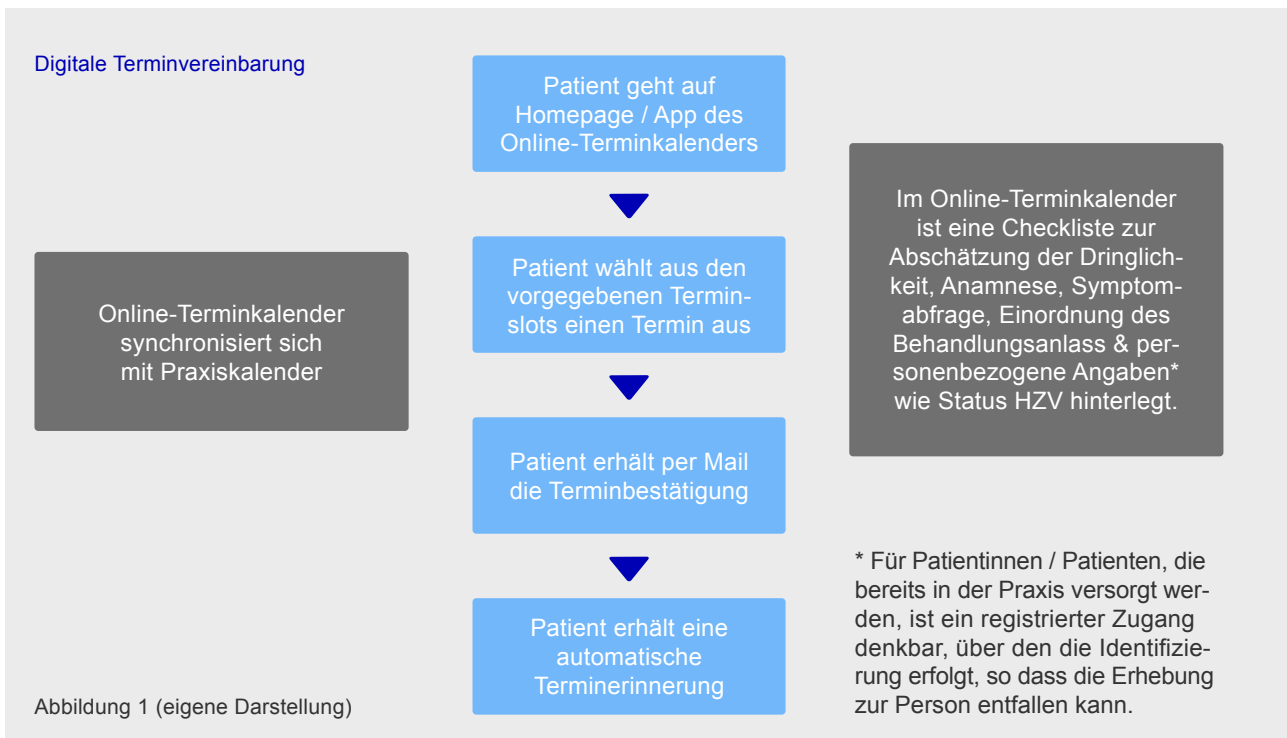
Digitale Terminvereinbarung

Patient geht auf Homepage / App des Online-Terminkalenders

Patient wählt aus den vorgegebenen Terminslots einen Termin aus

Patient erhält per Mail die Terminbestätigung

Patient erhält eine automatische Terminerinnerung

Online-Terminkalender synchronisiert sich mit Praxiskalender

Im Online-Terminkalender ist eine Checkliste zur Abschätzung der Dringlichkeit, Anamnese, Symptomabfrage, Einordnung des Behandlungsanlass & personenbezogene Angaben* wie Status HZV hinterlegt.

* Für Patientinnen / Patienten, die bereits in der Praxis versorgt werden, ist ein registrierter Zugang denkbar, über den die Identifizierung erfolgt, so dass die Erhebung zur Person entfallen kann.

Abbildung 1 (eigene Darstellung)